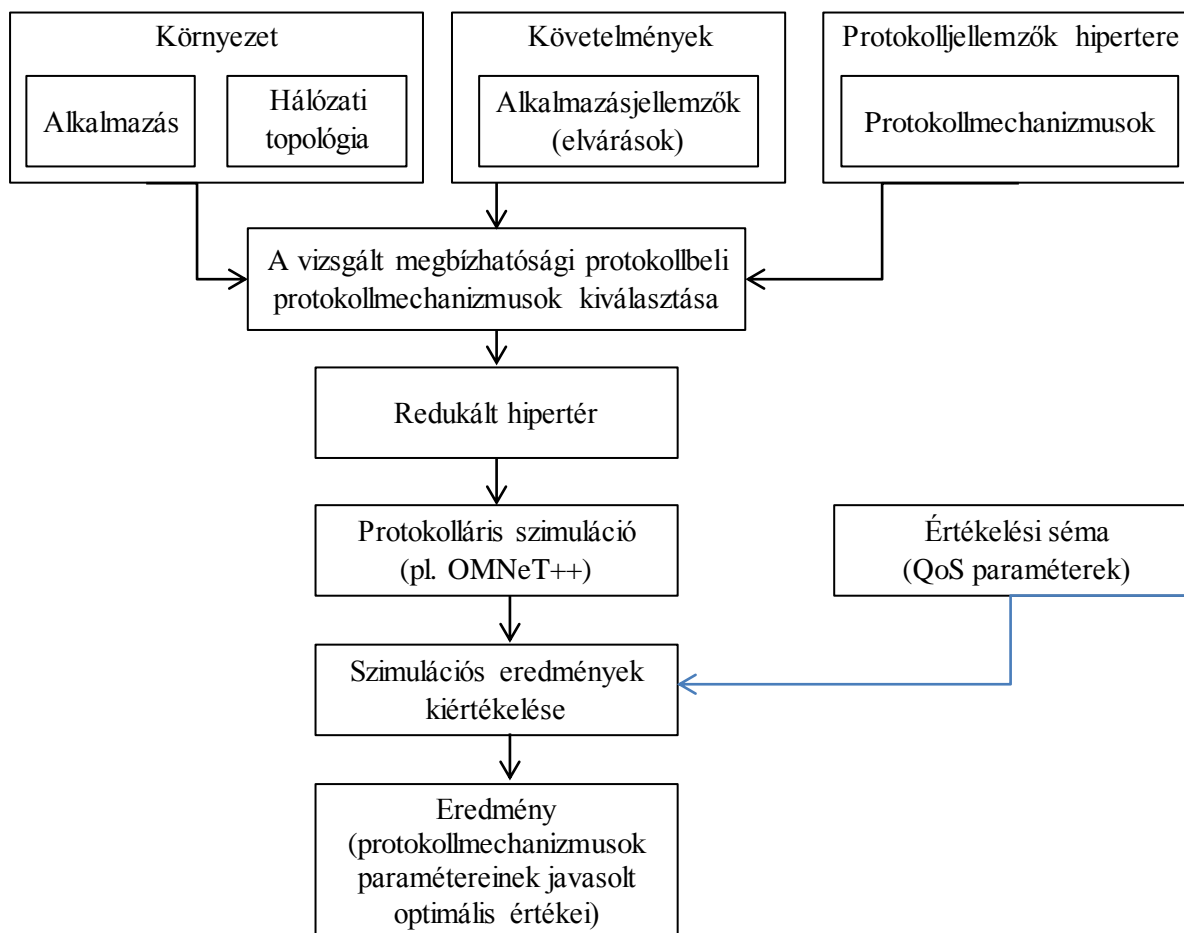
Környezet

Alkalmazás

Hálózati topológia

Követelmények

Alkalmazásjellemzők (elvárások)

Protokolljellemzők hipertere

Protokollmechanizmusok

A vizsgált megbízhatósági protokollbeli protokollmechanizmusok kiválasztása

Redukált hipertér

Protokolláris szimuláció (pl. OMNeT++)

Értékelési séma (QoS paraméterek)

Szimulációs eredmények kiértékelése

Eredmény (protokollmechanizmusok paramétereinek javasolt optimális értékei)